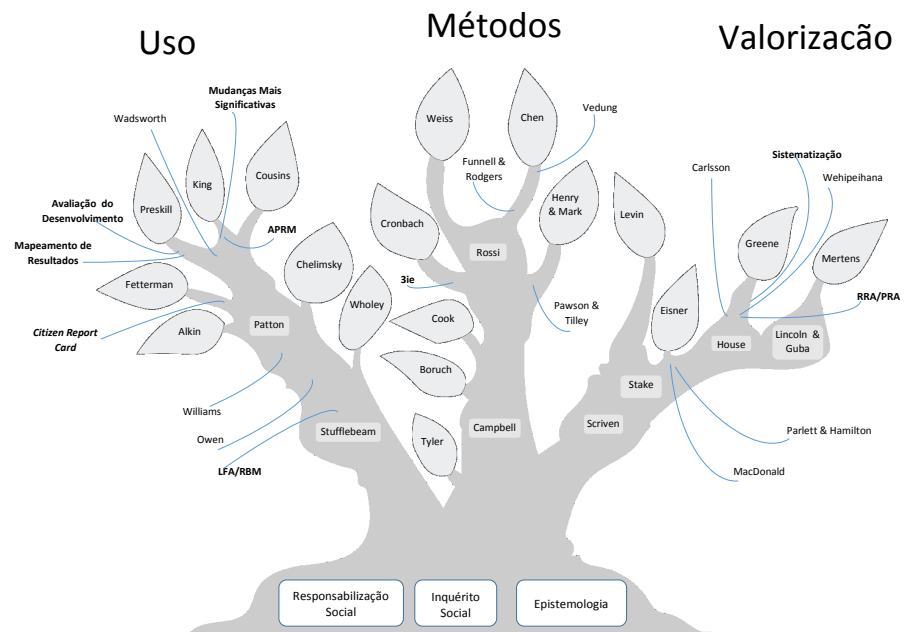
Uso

Métodos

Valorizacão

Mudanças Mais Significativas

Wadsworth

King

Cousins

Preskill

Avaliação do Desenvolvimento

APRM

Mapeamento de Resultados

Chelimsky

Fetterman

Citizen Report Card

Alkin

Patton

Williams

Owen

LFA/RBM

Stufflebeam

Weiss

Chen

Vedung

Funnell & Rodgers

Cronbach

Henry & Mark

Rossi

3ie

Wholey

Cook

Pawson & Tilley

Boruch

Tyler

Campbell

Levin

Carlsson

Sistematização

Wehipeihana

Greene

Mertens

RRA/PRA

Eisner

House

Lincoln & Guba

Stake

Scriven

Parlett & Hamilton

MacDonald

Responsabilização Social

Inquérito Social

Epistemologia